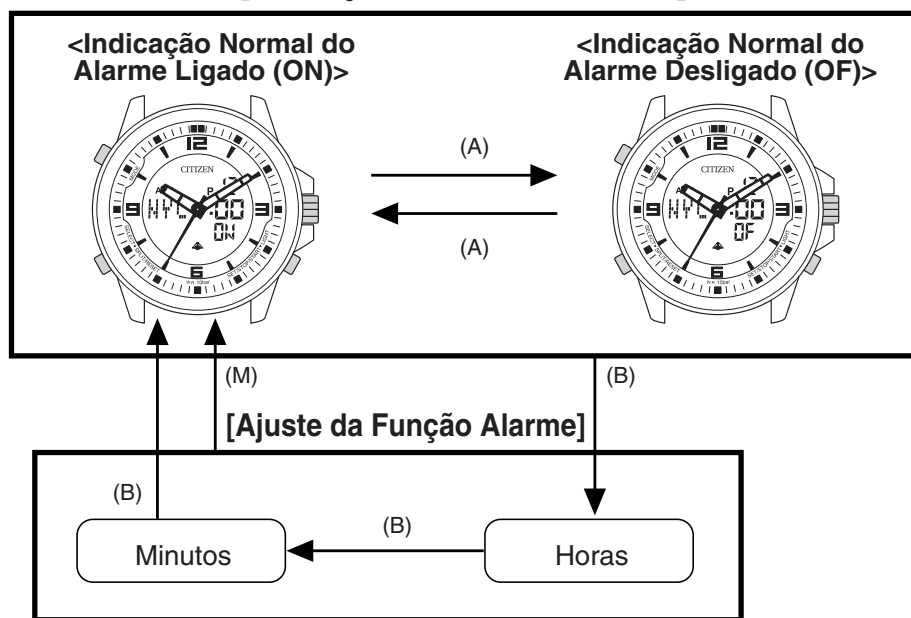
<Indicação Normal do Alarme Ligado (ON)>

<Indicação Normal do Alarme Desligado (OF)>

CITIZEN
12
A
P
9
3
6
NYC
-00
ON

(A)

(A)

CITIZEN
12
A
P
9
3
6
NYC
-00
OF

(M)

(B)

[Ajuste da Função Alarme]

(B)

(B)

Minutos

Horas